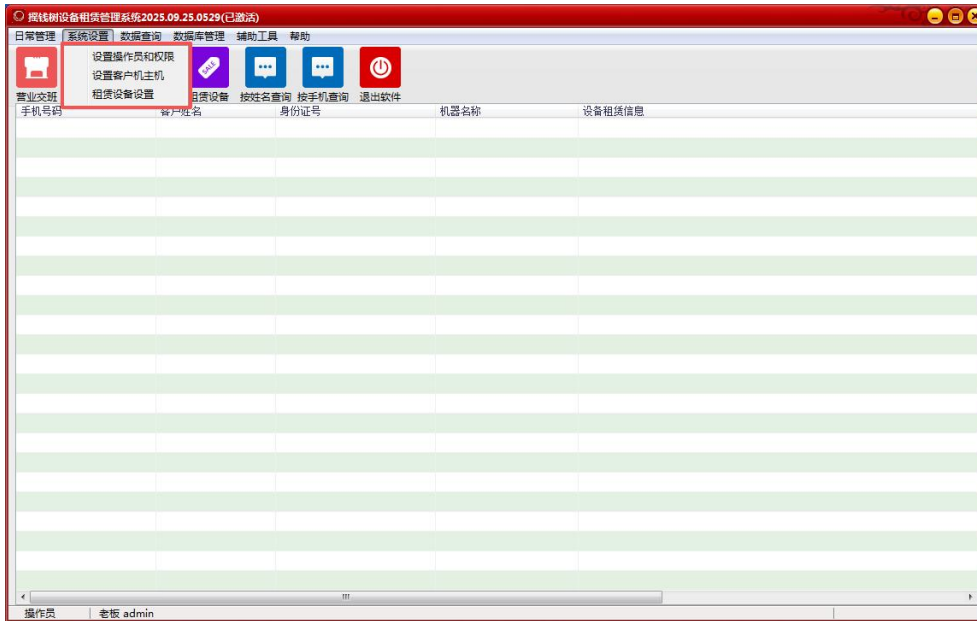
摇钱树设备租赁管理系统2025.09.25.0529(已激活)

日常管理 系统设置 数据查询 数据库管理 辅助工具 帮助

设置操作员和权限
设置客户机主机
租赁设备设置

营业交班 租赁设备 按姓名查询 按手机查询 退出软件

SALE

| 手机号码 | 客户姓名 | 身份证号 | 机器名称 | 设备租赁信息 |
|---|---|---|---|---|

操作员 老板 admin